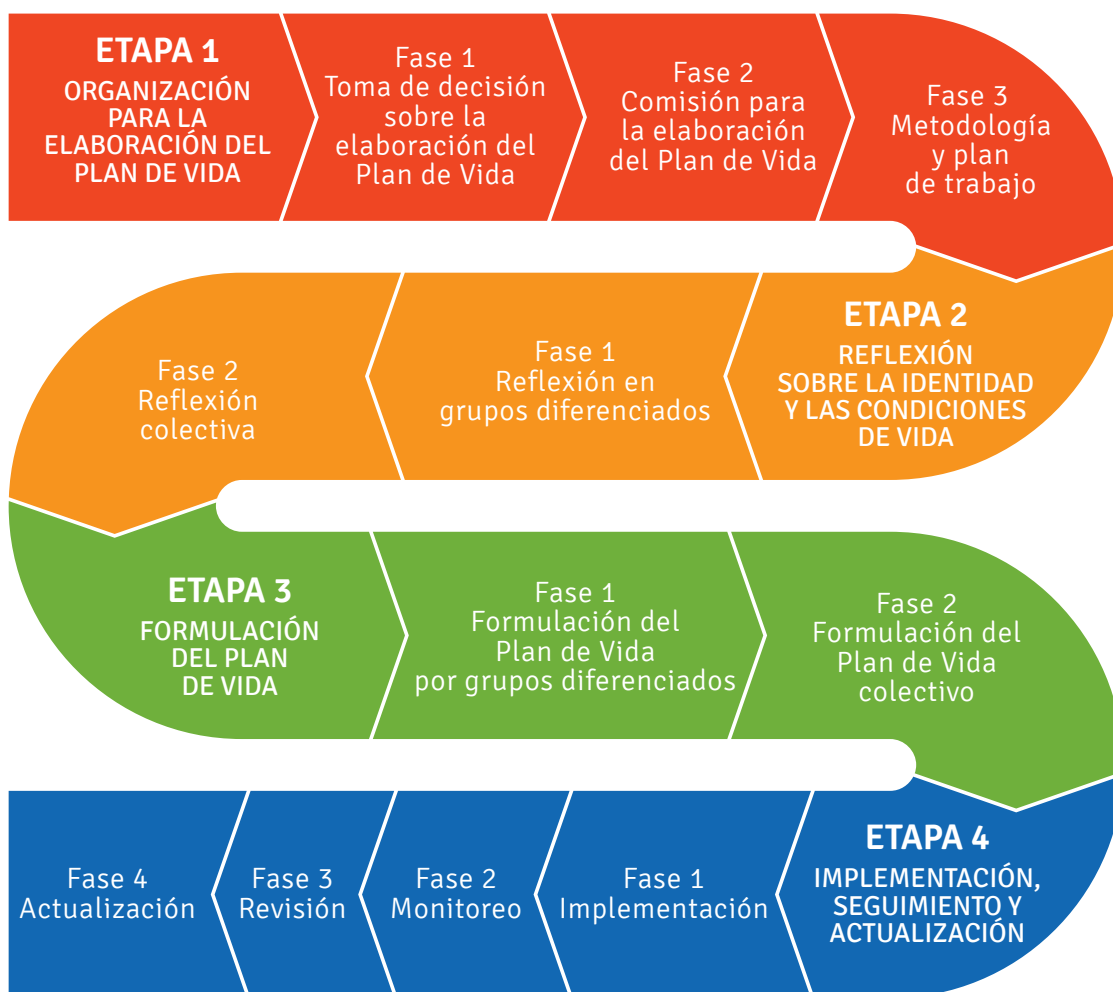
ETAPA 1
ORGANIZACIÓN PARA LA ELABORACIÓN DEL PLAN DE VIDA

Fase 1
Toma de decisión sobre la elaboración del Plan de Vida

Fase 2
Comisión para la elaboración del Plan de Vida

Fase 3
Metodología y plan de trabajo

ETAPA 2
REFLEXIÓN SOBRE LA IDENTIDAD Y LAS CONDICIONES DE VIDA

Fase 1
Reflexión en grupos diferenciados

Fase 2
Reflexión colectiva

ETAPA 3
FORMULACIÓN DEL PLAN DE VIDA

Fase 1
Formulación del Plan de Vida por grupos diferenciados

Fase 2
Formulación del Plan de Vida colectivo

ETAPA 4
IMPLEMENTACIÓN, SEGUIMIENTO Y ACTUALIZACIÓN

Fase 1
Implementación

Fase 2
Monitoreo

Fase 3
Revisión

Fase 4
Actualización